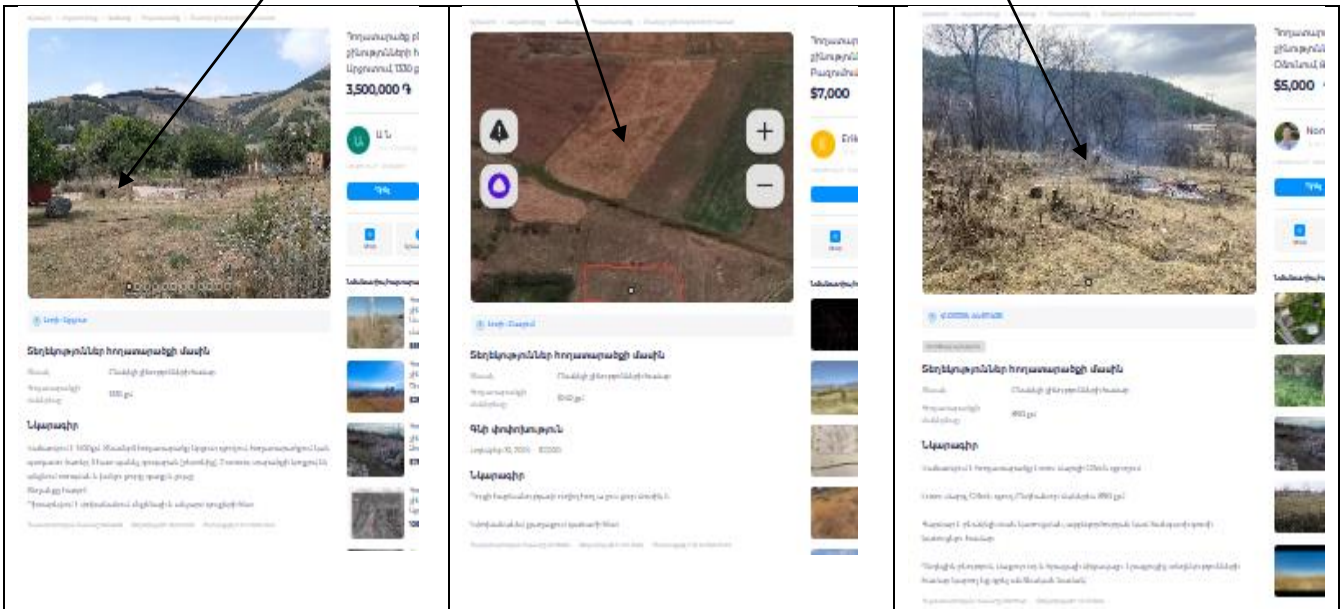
Հողատարածք
3,500,000 ֏
Ա Ն
Գրել
Տեղեկություններ հողատարածքի մասին
1000 քմ
Նկարագիր

Հողատար
$7,000
Erik
Տեղեկություններ հողատարածքի մասին
Գնի փոփոխություն
Նկարագիր

Հողատար
$5,000
Non
Տեղեկություններ հողատարածքի մասին
Նկարագիր